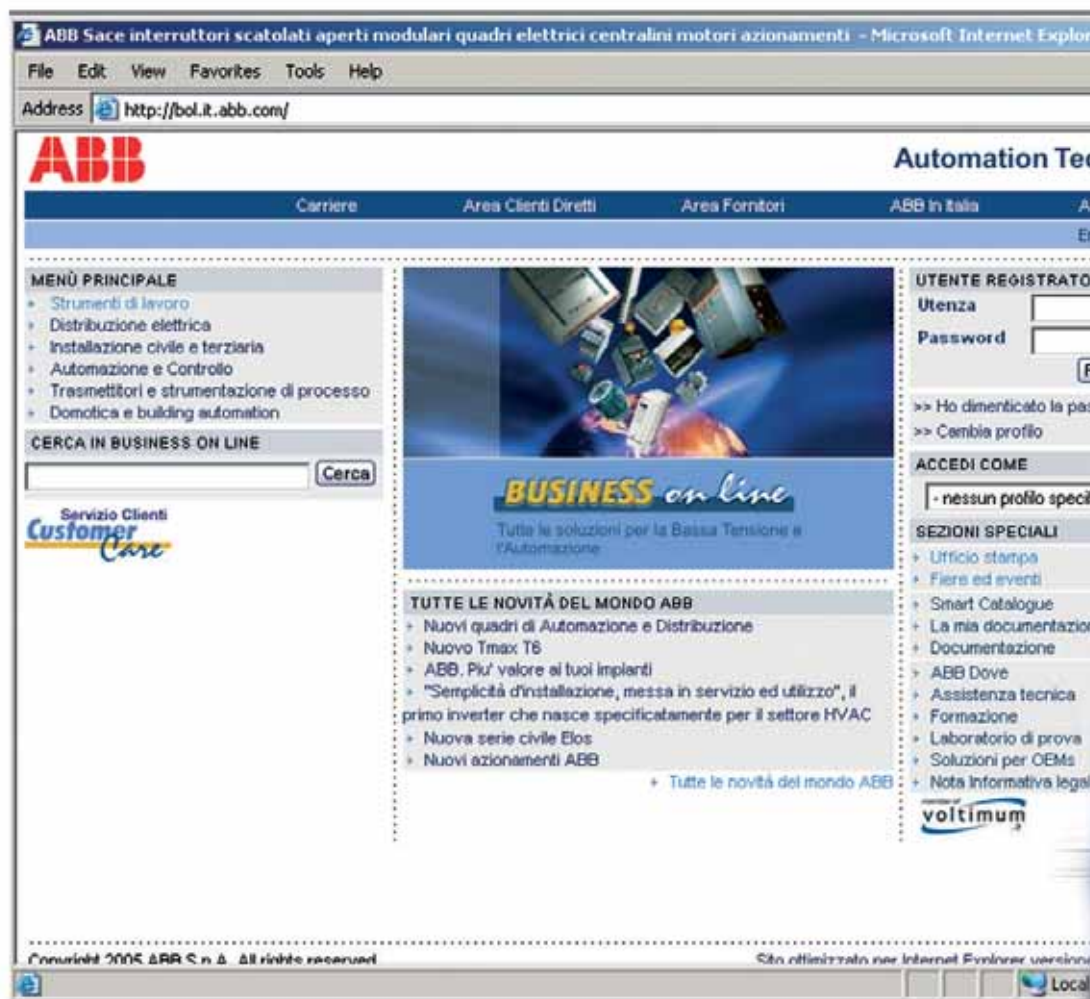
ABB Sace interruttori scatolati aperti modulari quadri elettrici centralini motori azionamenti - Microsoft Internet Explor

File Edit View Favorites Tools Help

Address http://bol.it.abb.com/

ABB

Automation Tec

Carriere | Area Clienti Diretti | Area Fornitori | ABB in Italia | A

E

MENÙ PRINCIPALE
- Strumenti di lavoro
- Distribuzione elettrica
- Installazione civile e terziaria
- Automazione e Controllo
- Trasmettitori e strumentazione di processo
- Domotica e building automation

CERCA IN BUSINESS ON LINE

Cerca

Servizio Clienti
Customer Care

BUSINESS on line
Tutte le soluzioni per la Bassa Tensione e l'Automazione

TUTTE LE NOVITÀ DEL MONDO ABB
- Nuovi quadri di Automazione e Distribuzione
- Nuovo Tmax T6
- ABB. Piu' valore ai tuoi impianti
- "Semplicità d'installazione, messa in servizio ed utilizzo", il primo inverter che nasce specificatamente per il settore HVAC
- Nuova serie civile Elos
- Nuovi azionamenti ABB

+ Tutte le novità del mondo ABB

UTENTE REGISTRATO
Utenza
Password

>> Ho dimenticato la pas
>> Cambia profilo

ACCEDI COME
- nessun profilo speci

SEZIONI SPECIALI
- Ufficio stampa
- Fiere ed eventi
- Smart Catalogue
- La mia documentazio
- Documentazione
- ABB Dove
- Assistenza tecnica
- Formazione
- Laboratorio di prova
- Soluzioni per OEMs
- Nota Informativa legal

voltimum

Copyright 2005 ABB S.p.A. All rights reserved

Sito ottimizzato per Internet Explorer version

Local